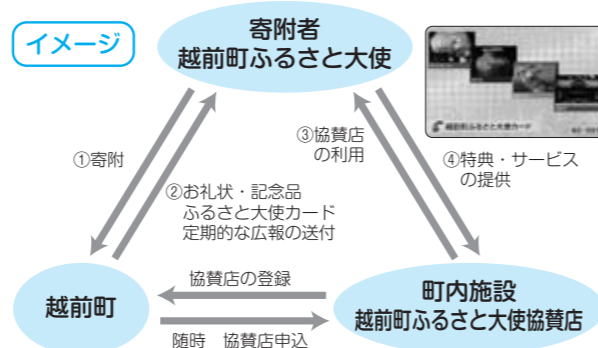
イメージ

寄附者
越前町ふるさと大使

越前町ふるさと大使カード

①寄附

②お礼状・記念品
ふるさと大使カード
定期的な広報の送付

③協賛店
の利用

④特典・サービス
の提供

越前町

協賛店の登録

随時　協賛店申込

町内施設
越前町ふるさと大使協賛店